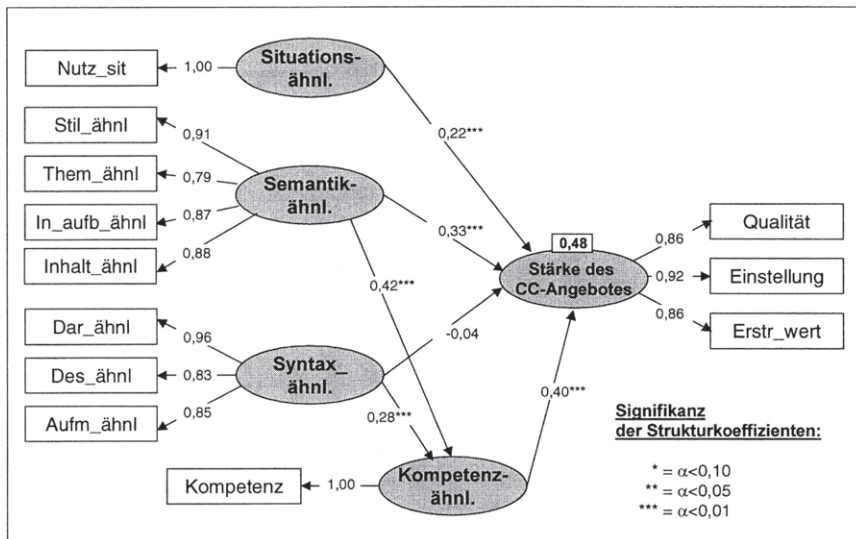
Nutz_sit
1,00
Situations-ähnl.

Stil_ähnl
0,91
Them_ähnl
0,79
In_aufb_ähnl
0,87
Inhalt_ähnl
0,88
Semantik-ähnl.

0,22***
0,33***
0,42***

0,48
Stärke des CC-Angebotes

0,86
Qualität
0,92
Einstellung
0,86
Erstr_wert

Dar_ähnl
0,96
Des_ähnl
0,83
Aufm_ähnl
0,85
Syntax_ähnl.

-0,04
0,28***
0,40***

Kompetenz
1,00
Kompetenz-ähnl.

Signifikanz der Strukturkoeffizienten:

* = $\alpha$<0,10
** = $\alpha$<0,05
*** = $\alpha$<0,01